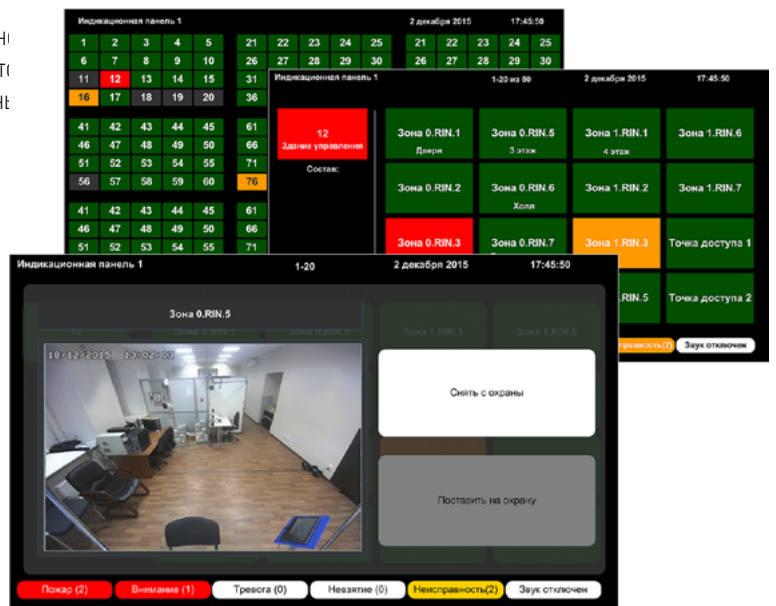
НС
ТС
НЬ

Индикационная панель 1
2 декабря 2015
17:45:50

| 1 | 2 | 3 | 4 | 5 |
|---|---|---|---|---|
| 6 | 7 | 8 | 9 | 10 |
| 11 | 12 | 13 | 14 | 15 |
| 16 | 17 | 18 | 19 | 20 |

| 21 | 22 | 23 | 24 | 25 |
|---|---|---|---|---|
| 26 | 27 | 28 | 29 | 30 |

| 21 | 22 | 23 | 24 | 25 |
|---|---|---|---|---|
| 26 | 27 | 28 | 29 | 30 |

31
36

| 41 | 42 | 43 | 44 | 45 |
|---|---|---|---|---|
| 46 | 47 | 48 | 49 | 50 |
| 51 | 52 | 53 | 54 | 55 |
| 56 | 57 | 58 | 59 | 60 |

61
66
71
76

| 41 | 42 | 43 | 44 | 45 |
|---|---|---|---|---|
| 46 | 47 | 48 | 49 | 50 |
| 51 | 52 | 53 | 54 | 55 |

61
66
71

Индикационная панель 1
1-20 из 80
2 декабря 2015
17:45:50

12
Здание управления
Состав:

| Зона 0.RIN.1 Двери | Зона 0.RIN.5 3 этаж | Зона 1.RIN.1 4 этаж | Зона 1.RIN.6 |
|---|---|---|---|
| Зона 0.RIN.2 | Зона 0.RIN.6 Холл | Зона 1.RIN.2 | Зона 1.RIN.7 |
| Зона 0.RIN.3 | Зона 0.RIN.7 | Зона 1.RIN.3 | Точка доступа 1 |
| | | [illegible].RIN.5 | Точка доступа 2 |

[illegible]справность(2)
Звук отключен

Индикационная панель 1
1-20
2 декабря 2015
17:45:50

Зона 0.RIN.5

10-12-2015 13:02:00

Снять с охраны

Поставить на охрану

Пожар (2)
Внимание (1)
Тревога (0)
Невзятие (0)
Неисправность(2)
Звук отключен